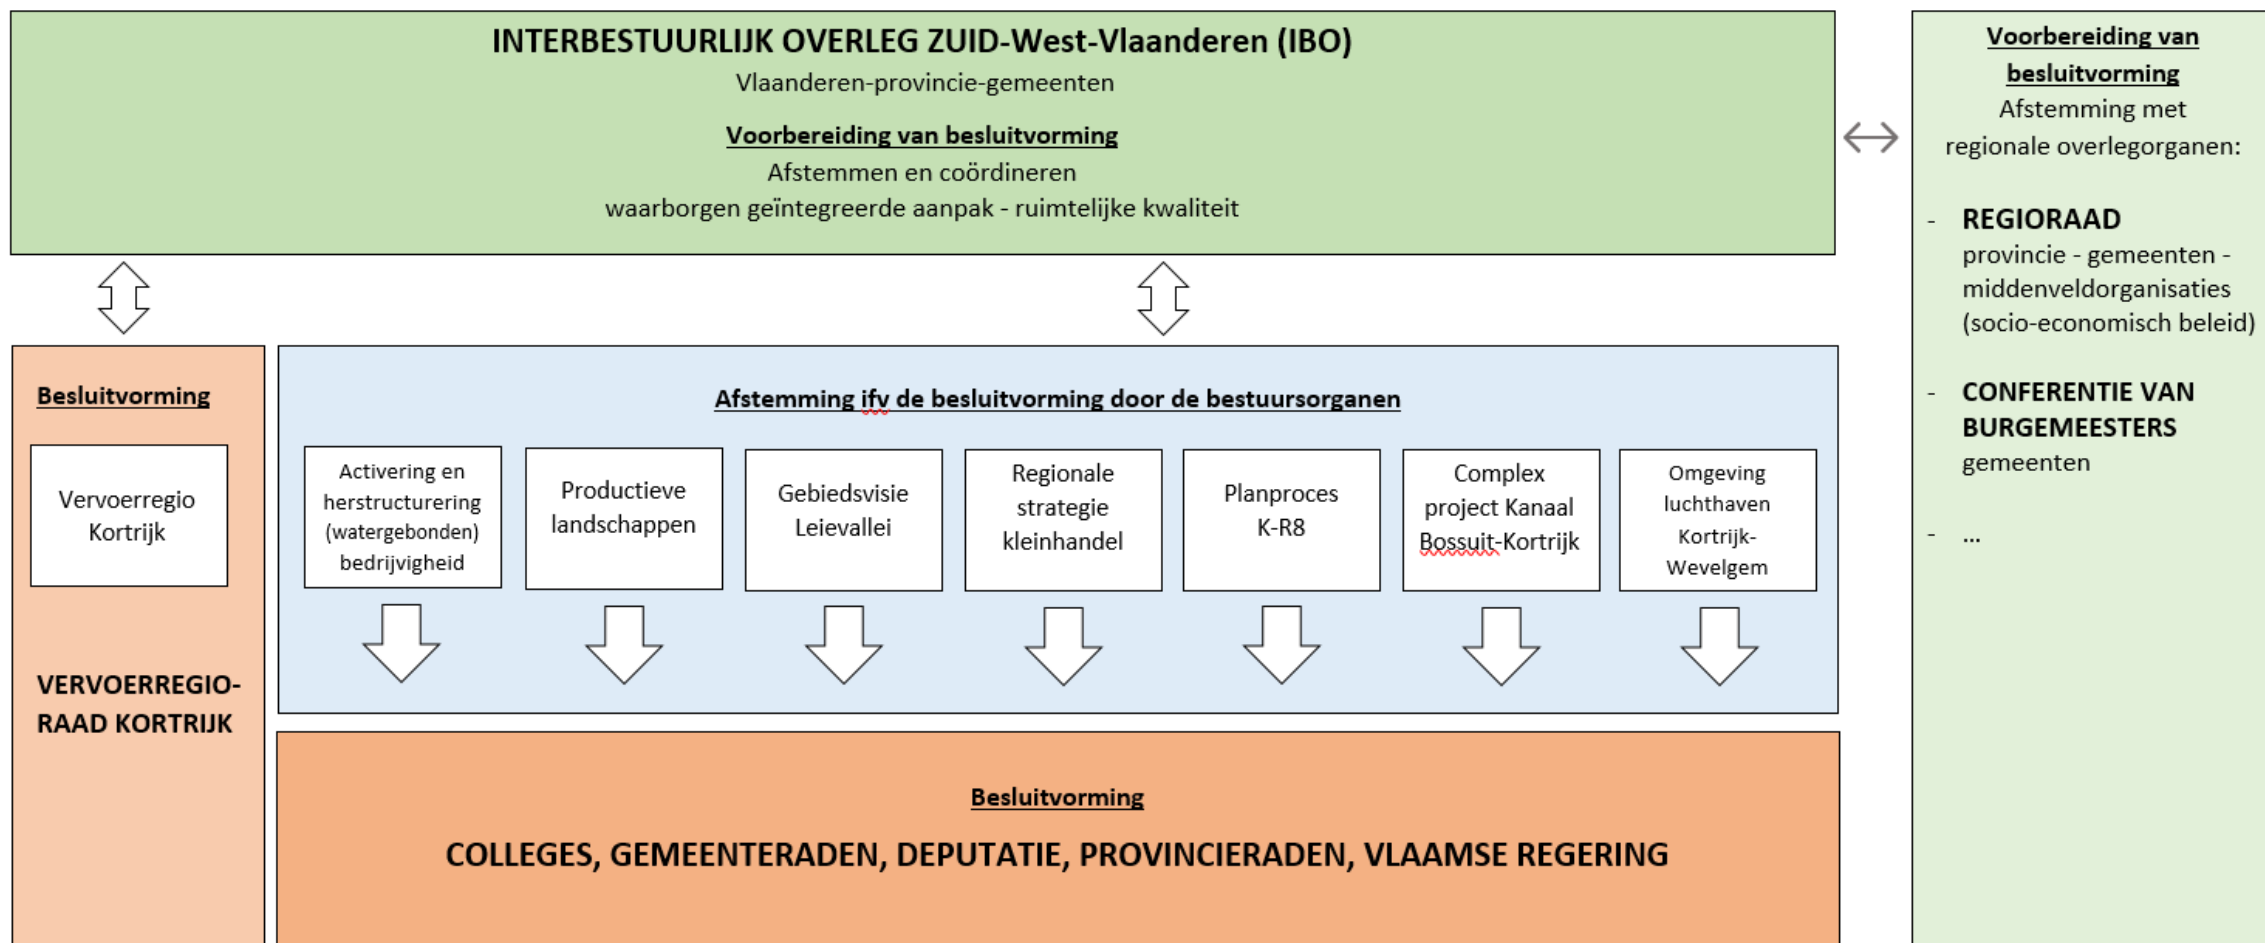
INTERBESTUURLIJK OVERLEG ZUID-West-Vlaanderen (IBO)
Vlaanderen-provincie-gemeenten

Voorbereiding van besluitvorming
Afstemmen en coördineren
waarborgen geïntegreerde aanpak - ruimtelijke kwaliteit

Voorbereiding van besluitvorming
Afstemming met regionale overlegorganen:

- REGIORAAD
provincie - gemeenten - middenveldorganisaties (socio-economisch beleid)

- CONFERENTIE VAN BURGEMEESTERS
gemeenten

- ...

Besluitvorming

Vervoerregio Kortrijk

VERVOERREGIO-RAAD KORTRIJK

Afstemming ifv de besluitvorming door de bestuursorganen

Activering en herstructurering (watergebonden) bedrijvigheid

Productieve landschappen

Gebiedsvisie Leievallei

Regionale strategie kleinhandel

Planproces K-R8

Complex project Kanaal Bossuit-Kortrijk

Omgeving luchthaven Kortrijk-Wevelgem

Besluitvorming

COLLEGES, GEMEENTERADEN, DEPUTATIE, PROVINCIERADEN, VLAAMSE REGERING